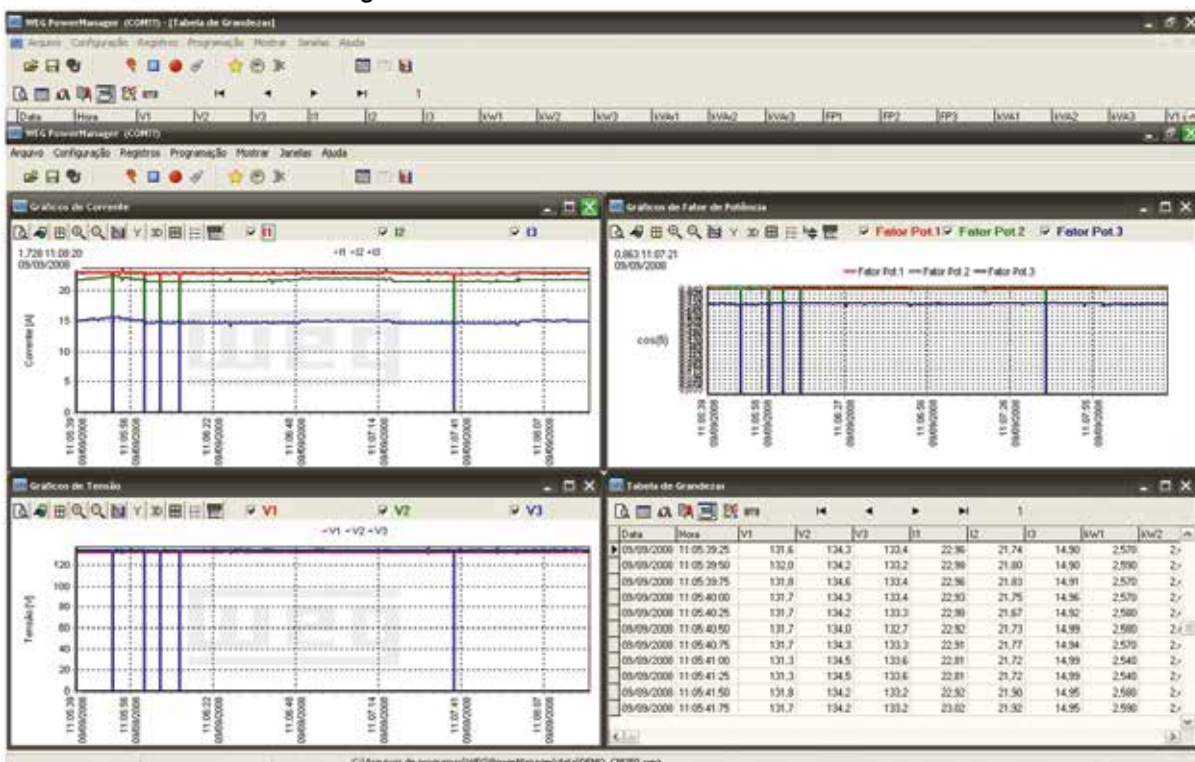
WEG PowerManager (COM1) - [Tabela de Grandezas]
Arquivo Configuração Registros Programação Mostrar Janelas Ajuda

| Data | Hora | V1 | V2 | V3 | I1 | I2 | I3 | kW1 | kW2 | kW3 | kVAr1 | kVAr2 | kVAr3 | FP1 | FP2 | FP3 | kVA1 | kVA2 | kVA3 | V1 |
|---|---|---|---|---|---|---|---|---|---|---|---|---|---|---|---|---|---|---|---|---|

WEG PowerManager (COM1)
Arquivo Configuração Registros Programação Mostrar Janelas Ajuda

Gráficos de Corrente
I1 I2 I3
1,728 11:08:20
09/09/2008
-I1 -I2 -I3
Corrente [A]
20
15
10
5
0
11:05:39 09/09/2008
11:05:56 09/09/2008
11:06:22 09/09/2008
11:06:48 09/09/2008
11:07:14 09/09/2008
11:07:41 09/09/2008
11:08:07 09/09/2008

Gráficos de Fator de Potência
Fator Pot.1 Fator Pot.2 Fator Pot.3
0,863 11:07:21
09/09/2008
— Fator Pot.1 — Fator Pot.2 — Fator Pot.3
cos(fi)
11:05:39 09/09/2008
11:05:58 09/09/2008
11:06:27 09/09/2008
11:06:56 09/09/2008
11:07:26 09/09/2008
11:07:55 09/09/2008

Gráficos de Tensão
V1 V2 V3
-V1 -V2 -V3
Tensão [V]
120
100
80
60
40
20
0
11:05:39 09/09/2008
11:05:56 09/09/2008
11:06:22 09/09/2008
11:06:48 09/09/2008
11:07:14 09/09/2008
11:07:41 09/09/2008
11:08:07 09/09/2008

Tabela de Grandezas
1

| Data | Hora | V1 | V2 | V3 | I1 | I2 | I3 | kW1 | kW2 |
|---|---|---|---|---|---|---|---|---|---|
| 09/09/2008 | 11:05:39.25 | 131,6 | 134,3 | 133,4 | 22,96 | 21,74 | 14,90 | 2,570 | 2, |
| 09/09/2008 | 11:05:39.50 | 132,0 | 134,2 | 133,2 | 22,98 | 21,80 | 14,90 | 2,590 | 2, |
| 09/09/2008 | 11:05:39.75 | 131,8 | 134,6 | 133,4 | 22,96 | 21,83 | 14,91 | 2,570 | 2, |
| 09/09/2008 | 11:05:40.00 | 131,7 | 134,3 | 133,4 | 22,93 | 21,75 | 14,96 | 2,570 | 2, |
| 09/09/2008 | 11:05:40.25 | 131,7 | 134,2 | 133,3 | 22,98 | 21,67 | 14,92 | 2,580 | 2, |
| 09/09/2008 | 11:05:40.50 | 131,7 | 134,0 | 132,7 | 22,92 | 21,73 | 14,99 | 2,580 | 2, |
| 09/09/2008 | 11:05:40.75 | 131,7 | 134,3 | 133,3 | 22,91 | 21,77 | 14,94 | 2,570 | 2, |
| 09/09/2008 | 11:05:41.00 | 131,3 | 134,5 | 133,6 | 22,81 | 21,72 | 14,99 | 2,540 | 2, |
| 09/09/2008 | 11:05:41.25 | 131,3 | 134,5 | 133,6 | 22,81 | 21,72 | 14,99 | 2,540 | 2, |
| 09/09/2008 | 11:05:41.50 | 131,8 | 134,2 | 133,2 | 22,92 | 21,90 | 14,95 | 2,580 | 2, |
| 09/09/2008 | 11:05:41.75 | 131,7 | 134,2 | 133,2 | 23,02 | 21,92 | 14,95 | 2,590 | 2, |

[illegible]